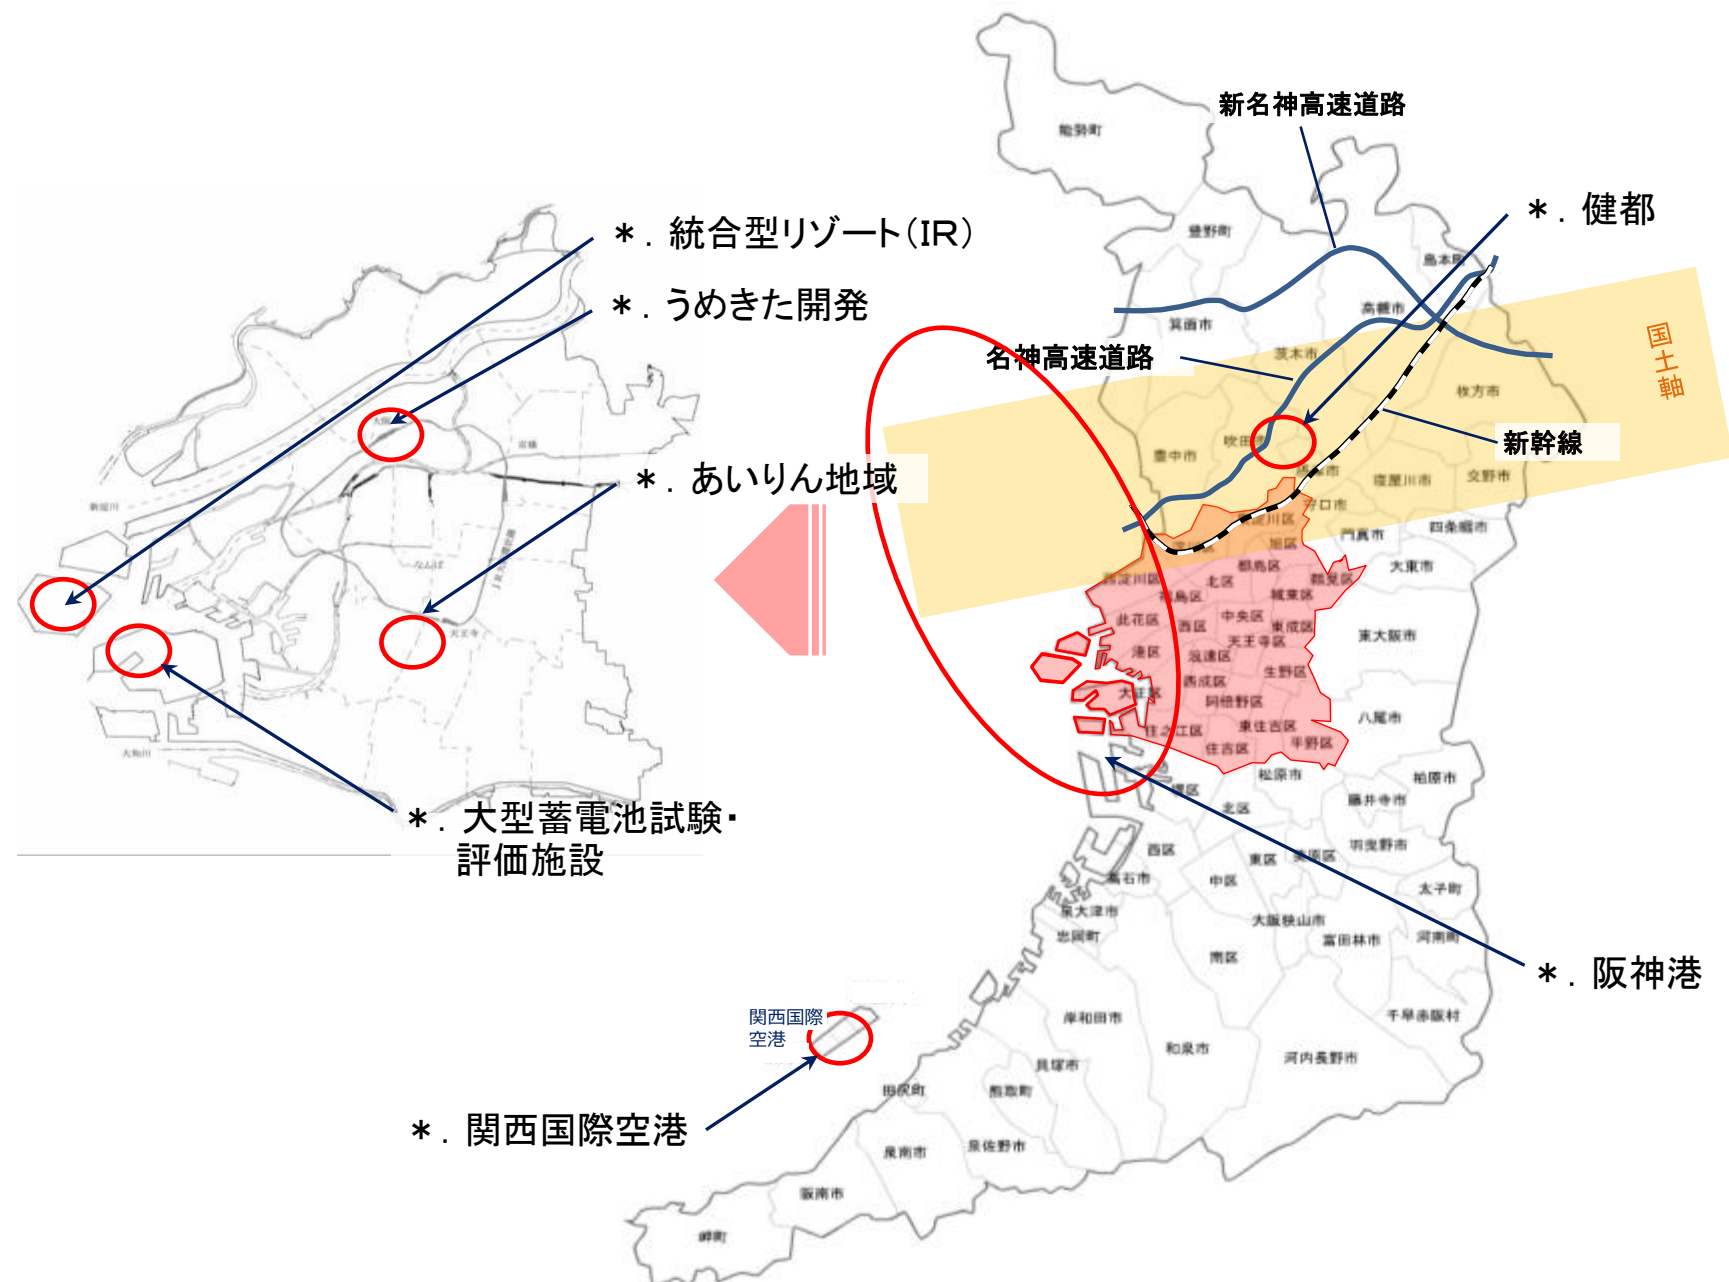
＊. 統合型リゾート(IR)

＊. うめきた開発

＊. あいりん地域

＊. 大型蓄電池試験・評価施設

新名神高速道路

＊. 健都

名神高速道路

国土軸

新幹線

＊. 阪神港

関西国際空港

＊. 関西国際空港

能勢町
豊能町
島本町
箕面市
高槻市
茨木市
枚方市
豊中市
吹田市
摂津市
寝屋川市
交野市
守口市
門真市
四條畷市
淀川区
旭区
都島区
大東市
北区
鶴見区
福島区
城東区
此花区
西区
中央区
東成区
天王寺区
東大阪市
港区
浪速区
生野区
西成区
大正区
阿倍野区
八尾市
住之江区
東住吉区
住吉区
平野区
松原市
柏原市
藤井寺市
北区
西区
東区
美原区
羽曳野市
中区
高石市
太子町
泉大津市
大阪狭山市
忠岡町
富田林市
河南町
南区
岸和田市
千早赤阪村
和泉市
貝塚市
河内長野市
田尻町
熊取町
泉南市
泉佐野市
阪南市
岬町